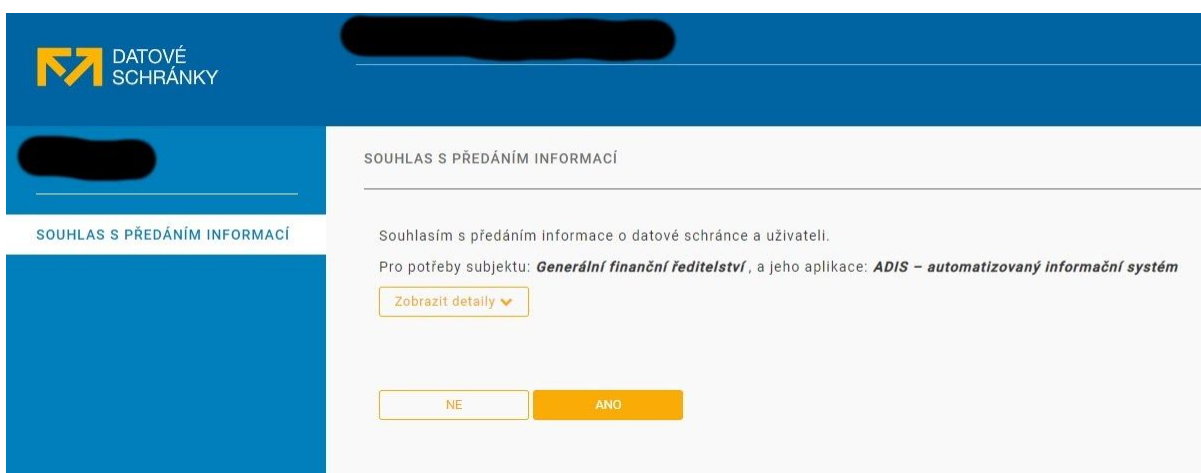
DATOVÉ SCHRÁNKY

SOUHLAS S PŘEDÁNÍM INFORMACÍ

SOUHLAS S PŘEDÁNÍM INFORMACÍ

Souhlasím s předáním informace o datové schránce a uživateli.

Pro potřeby subjektu: ***Generální finanční ředitelství*** , a jeho aplikace: ***ADIS – automatizovaný informační systém***

Zobrazit detaily

NE

ANO